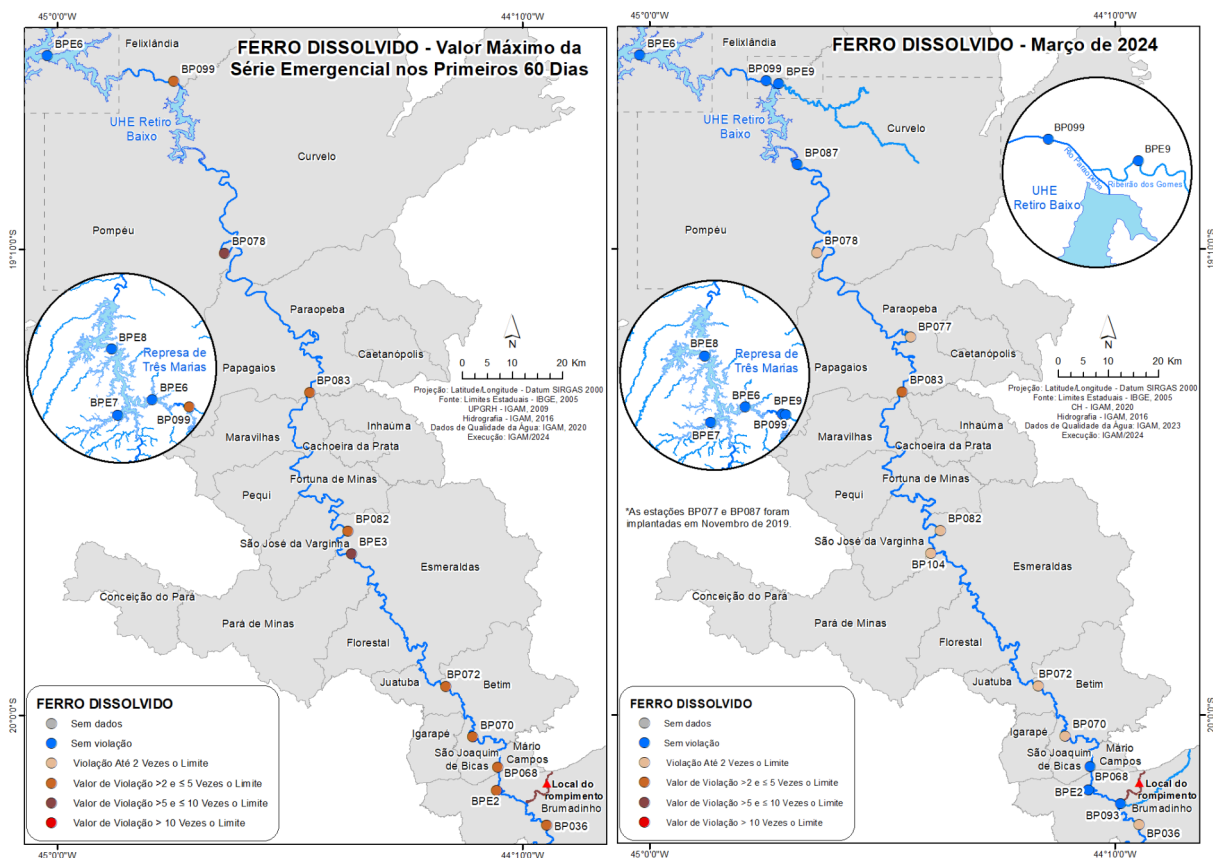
45°0'0"W
44°10'0"W
19°10'0"S
20°0'0"S

FERRO DISSOLVIDO - Valor Máximo da Série Emergencial nos Primeiros 60 Dias

BPE6
Felixlândia
BP099
UHE Retiro Baixo
Curvelo
Pompéu
BP078
Paraopeba
Caetanópolis
BPE8
Represa de Três Marias
BPE7
BPE6
BP099
Papagaios
BP083
Inhaúma
Maravilhas
Cachoeira da Prata
Pequi
Fortuna de Minas
BP082
São José da Varginha
BPE3
Esmeraldas
Conceição do Pará
Pará de Minas
Florestal
Juatuba
BP072
Betim
BP070
Igarapé
São Joaquim de Bicas
Mário Campos
BP068
Local do rompimento
BPE2
Brumadinho
BP036

N
0 5 10 20 Km
Projeção: Latitude/Longitude - Datum SIRGAS 2000
Fonte: Limites Estaduais - IBGE, 2005
UPGRH - IGAM, 2009
Hidrografia - IGAM, 2016
Dados de Qualidade da Água: IGAM, 2020
Execução: IGAM/2024

FERRO DISSOLVIDO
Sem dados
Sem violação
Violação Até 2 Vezes o Limite
Valor de Violação >2 e ≤ 5 Vezes o Limite
Valor de Violação >5 e ≤ 10 Vezes o Limite
Valor de Violação > 10 Vezes o Limite

45°0'0"W
44°10'0"W
19°10'0"S
20°0'0"S

FERRO DISSOLVIDO - Março de 2024

BPE6
Felixlândia
BP099
BPE9
UHE Retiro Baixo
Curvelo
BP099
BPE9
Rio Paraopeba
Ribeirão dos Gomes
UHE Retiro Baixo
BP087
Pompéu
BP078
Paraopeba
BP077
Caetanópolis
BPE8
Represa de Três Marias
BPE6
BPE9
BPE7
BP099
Papagaios
BP083
Inhaúma
Maravilhas
Cachoeira da Prata
Pequi
Fortuna de Minas
*As estações BP077 e BP087 foram implantadas em Novembro de 2019.
BP082
São José da Varginha
BP104
Esmeraldas
Conceição do Pará
Pará de Minas
Florestal
Juatuba
BP072
Betim
BP070
Igarapé
São Joaquim de Bicas
Mário Campos
BP068
Local do rompimento
BPE2
Brumadinho
BP093
BP036

N
0 5 10 20 Km
Projeção: Latitude/Longitude - Datum SIRGAS 2000
Fonte: Limites Estaduais - IBGE, 2005
CH - IGAM, 2020
Hidrografia - IGAM, 2016
Dados de Qualidade da Água: IGAM, 2023
Execução: IGAM/2024

FERRO DISSOLVIDO
Sem dados
Sem violação
Violação Até 2 Vezes o Limite
Valor de Violação >2 e ≤ 5 Vezes o Limite
Valor de Violação >5 e ≤ 10 Vezes o Limite
Valor de Violação > 10 Vezes o Limite